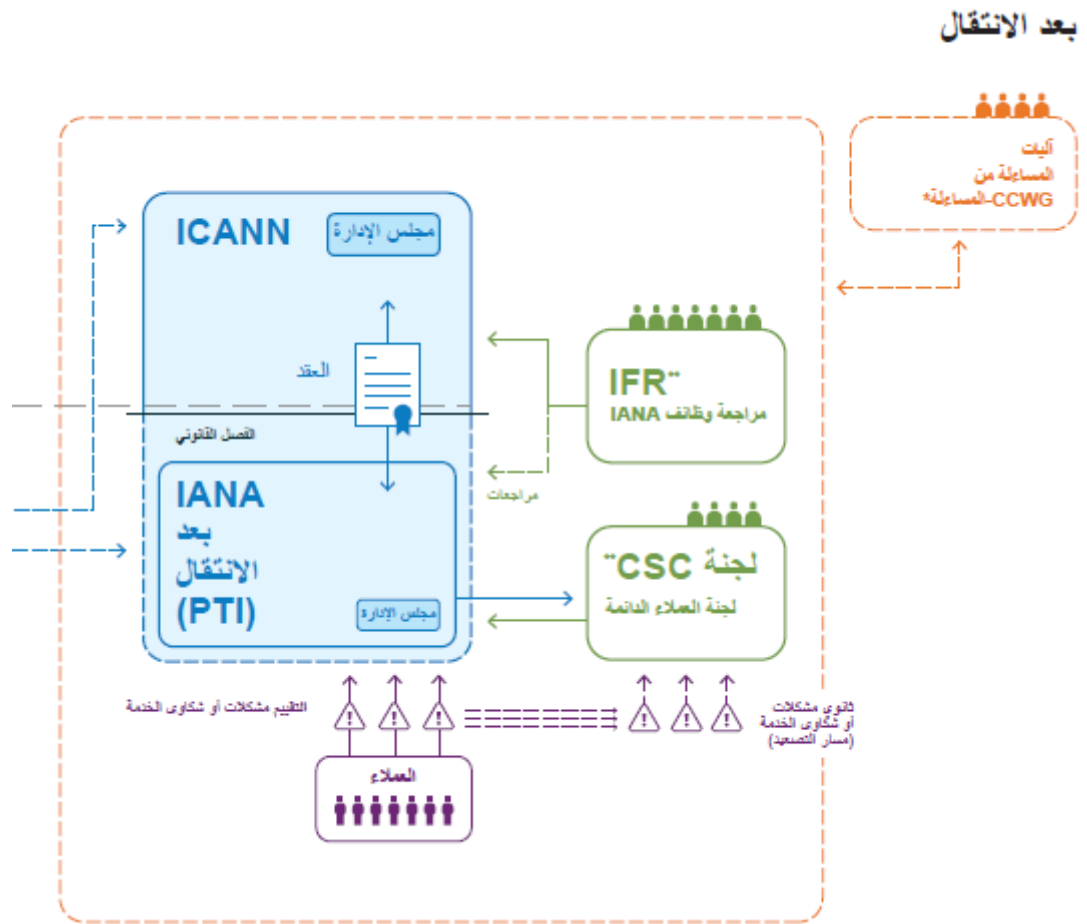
بعد الانتقال

آليات المساءلة من CCWG-المساءلة*

ICANN

مجلس الإدارة

العقد

الفصل القانوني

IANA بعد الانتقال (PTI)

مجلس الإدارة

IFR** مراجعة وظائف IANA

مراجعات

لجنة CSC** لجنة العملاء الدائمة

التقييم مشكلات أو شكاوى الخدمة

ثانوي مشكلات أو شكاوى الخدمة (مسار التصعيد)

العملاء